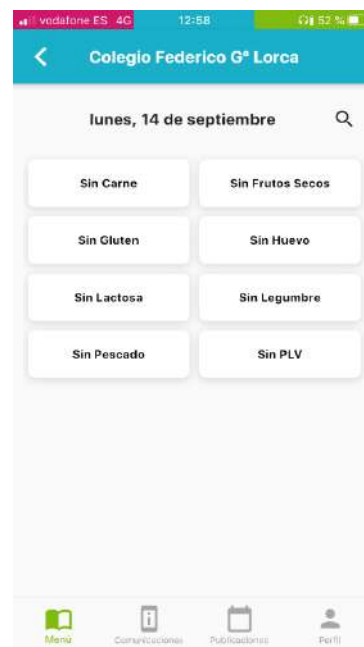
vodafone ES 4G 12:58 52 %

Colegio Federico Gª Lorca

lunes, 14 de septiembre

| Sin Carne | Sin Frutos Secos |
|---|---|
| Sin Gluten | Sin Huevo |
| Sin Lactosa | Sin Legumbre |
| Sin Pescado | Sin PLV |

Menú Comunicaciones Publicaciones Perfil